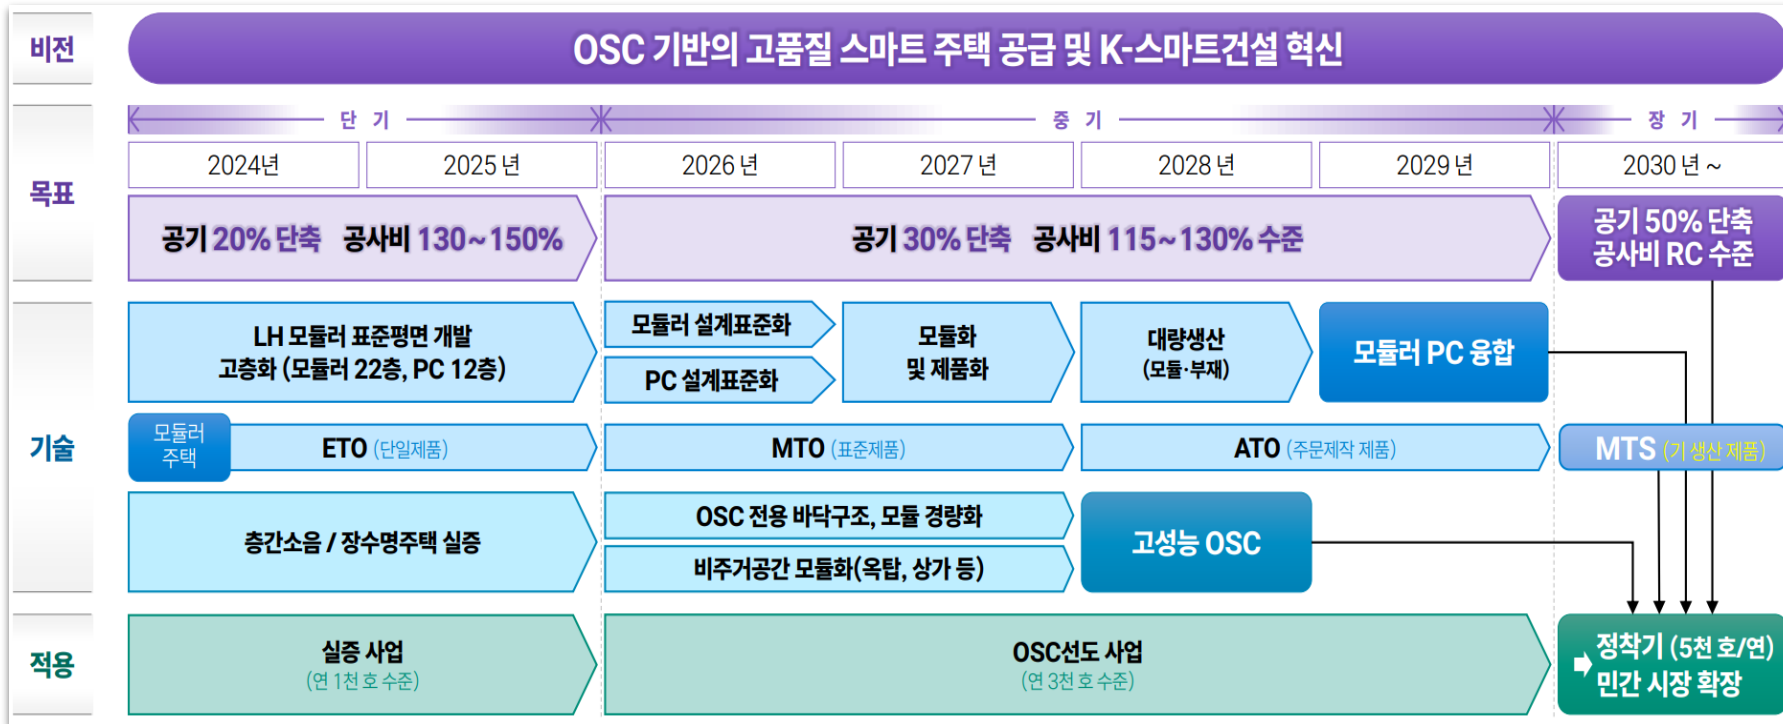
비전

OSC 기반의 고품질 스마트 주택 공급 및 K-스마트건설 혁신

단 기

중 기

장 기

목표

| 2024년 | 2025년 | 2026년 | 2027년 | 2028년 | 2029년 | 2030년 ~ |
|---|---|---|---|---|---|---|

공기 20% 단축 공사비 130~150%

공기 30% 단축 공사비 115~130% 수준

공기 50% 단축 공사비 RC 수준

기술

LH 모듈러 표준평면 개발 고층화 (모듈러 22층, PC 12층)

모듈러 설계표준화

PC 설계표준화

모듈화 및 제품화

대량생산 (모듈·부재)

모듈러 PC 융합

모듈러 주택

ETO (단일제품)

MTO (표준제품)

ATO (주문제작 제품)

MTS (기 생산 제품)

층간소음 / 장수명주택 실증

OSC 전용 바닥구조, 모듈 경량화

비주거공간 모듈화(옥탑, 상가 등)

고성능 OSC

적용

실증 사업 (연 1천 호 수준)

OSC선도 사업 (연 3천 호 수준)

정착기 (5천 호/연) 민간 시장 확장